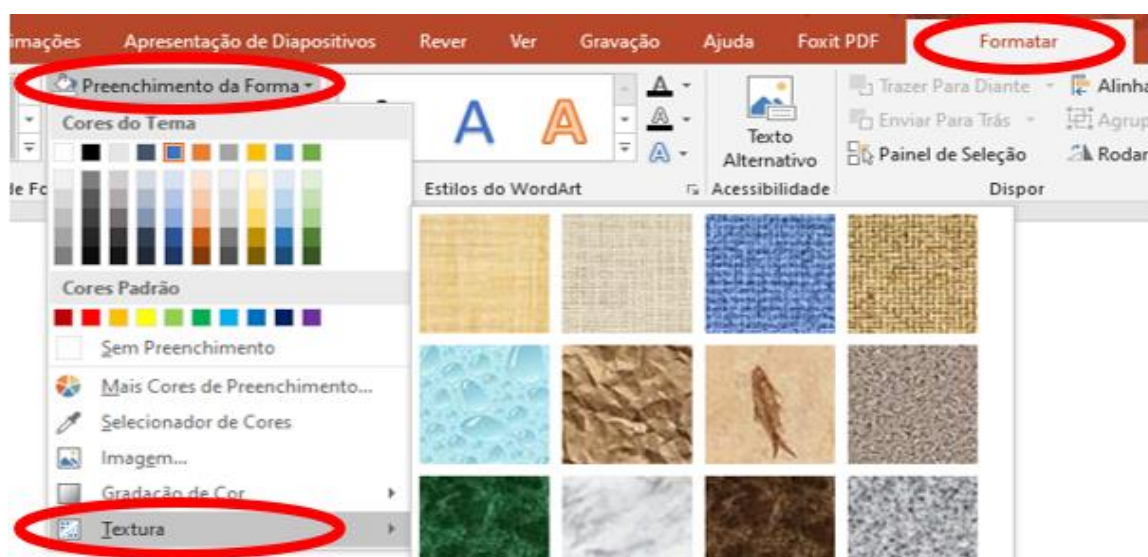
imações Apresentação de Diapositivos Rever Ver Gravação Ajuda Foxit PDF Formatar

Preenchimento da Forma

Cores do Tema

A A

Texto Alternativo

Trazer Para Diante
Enviar Para Trás
Painel de Seleção

Alinha
Agrup
Rodar

de Fo

Estilos do WordArt

Acessibilidade

Dispor

Cores Padrão

Sem Preenchimento

Mais Cores de Preenchimento...

Selecionador de Cores

Imagem...

Gradação de Cor

Textura